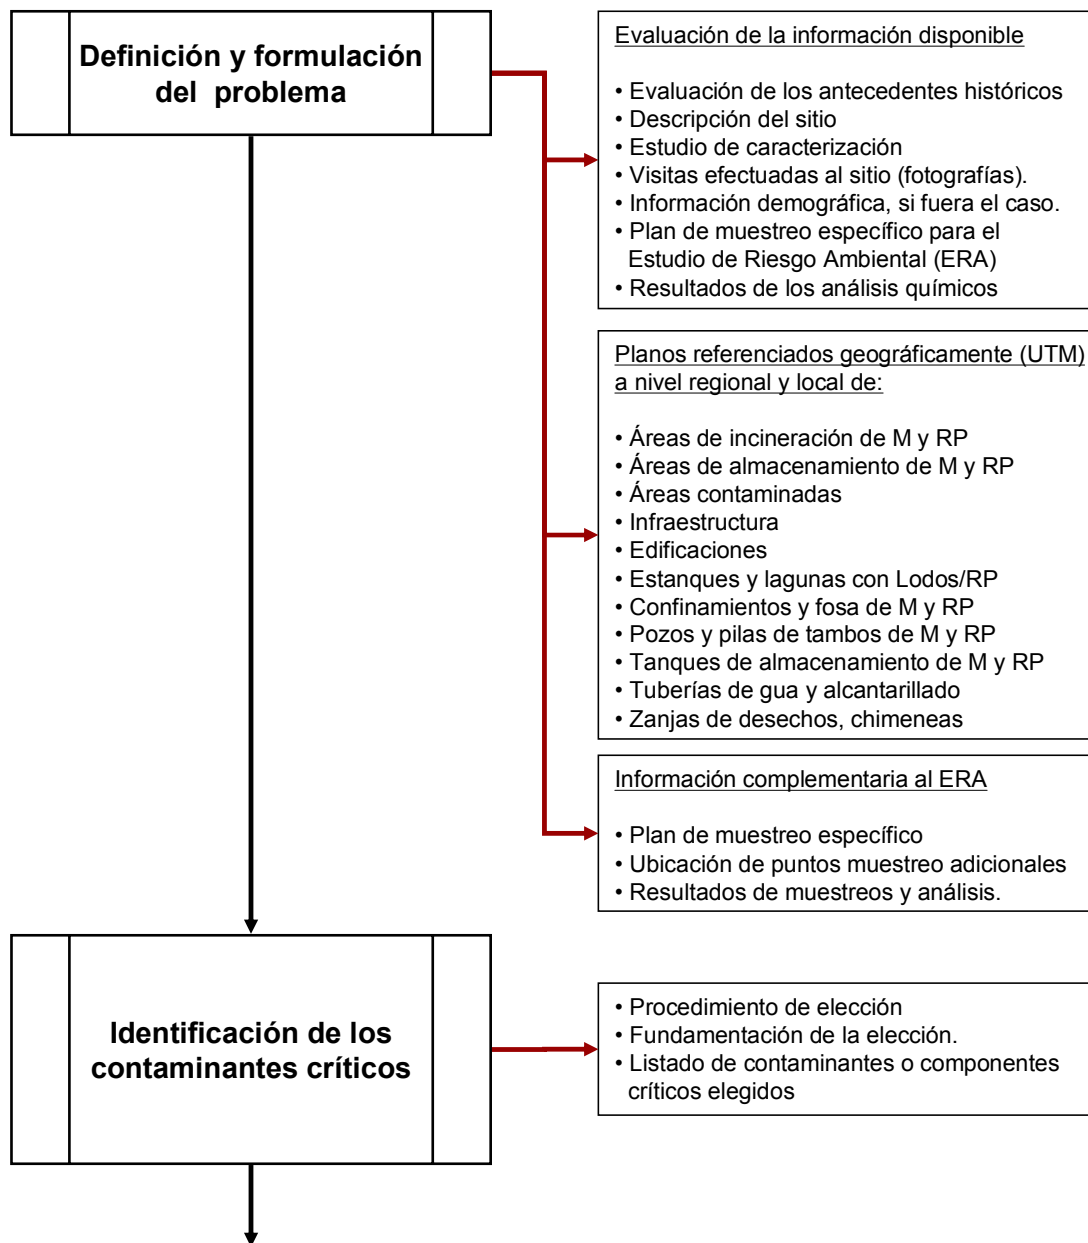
Definición y formulación del problema

Evaluación de la información disponible

• Evaluación de los antecedentes históricos
• Descripción del sitio
• Estudio de caracterización
• Visitas efectuadas al sitio (fotografías).
• Información demográfica, si fuera el caso.
• Plan de muestreo específico para el Estudio de Riesgo Ambiental (ERA)
• Resultados de los análisis químicos

Planos referenciados geográficamente (UTM) a nivel regional y local de:

• Áreas de incineración de M y RP
• Áreas de almacenamiento de M y RP
• Áreas contaminadas
• Infraestructura
• Edificaciones
• Estanques y lagunas con Lodos/RP
• Confinamientos y fosa de M y RP
• Pozos y pilas de tambos de M y RP
• Tanques de almacenamiento de M y RP
• Tuberías de gua y alcantarillado
• Zanjas de desechos, chimeneas

Información complementaria al ERA

• Plan de muestreo específico
• Ubicación de puntos muestreo adicionales
• Resultados de muestreos y análisis.

Identificación de los contaminantes críticos

• Procedimiento de elección
• Fundamentación de la elección.
• Listado de contaminantes o componentes críticos elegidos